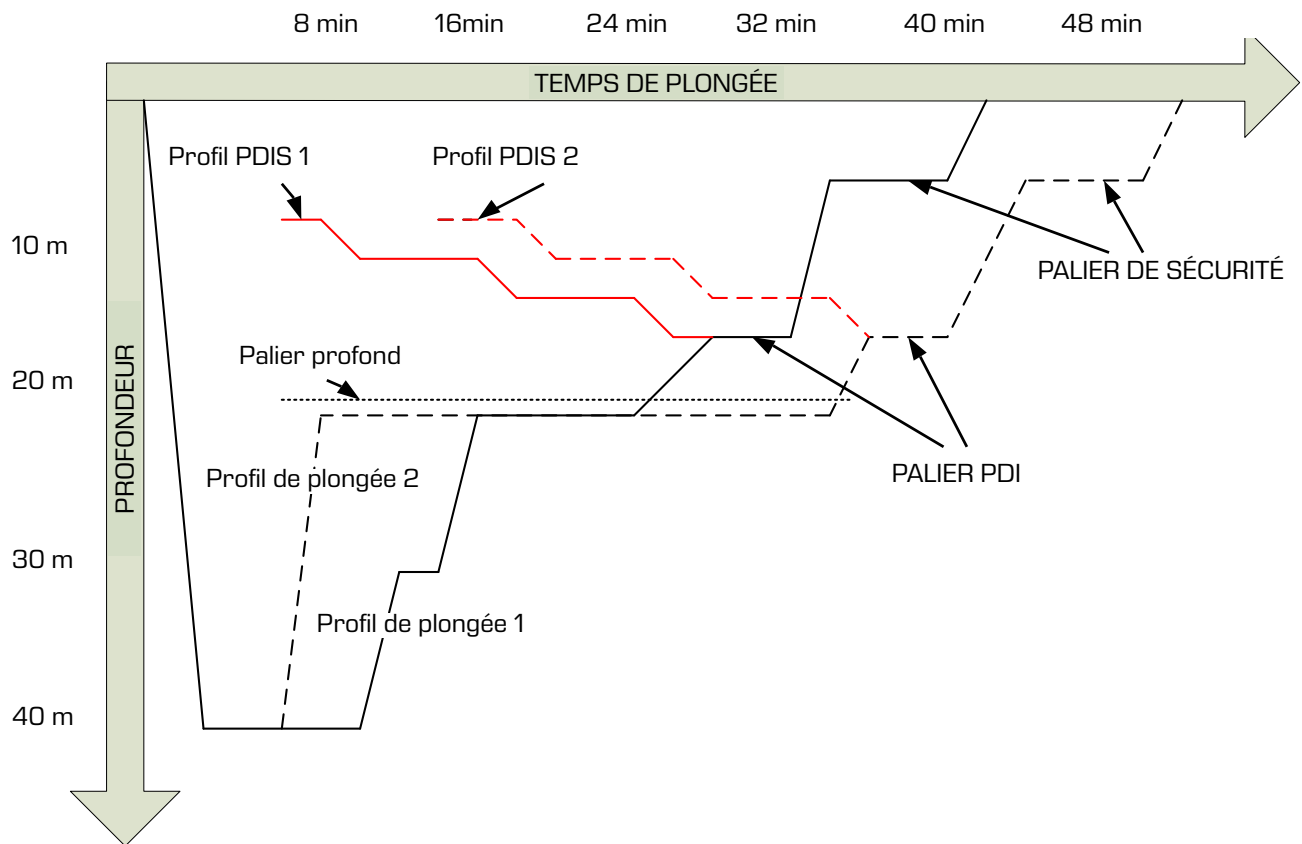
8 min 16min 24 min 32 min 40 min 48 min

TEMPS DE PLONGÉE

PROFONDEUR

10 m

20 m

30 m

40 m

Profil PDIS 1

Profil PDIS 2

Palier profond

Profil de plongée 2

Profil de plongée 1

PALIER PDI

PALIER DE SÉCURITÉ